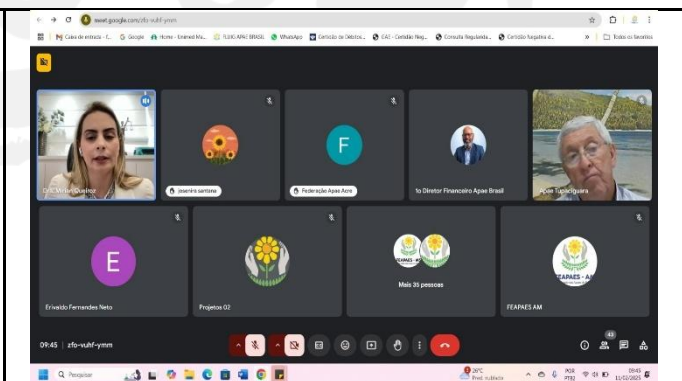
meet.google.com/zfo-vuhf-ymm

Caixa de entrada - C... Google Home - Entered Ru... FLUXO APAE BRASIL WhatsApp Certidão de Débitos... CAS - Certidão Neg... Consulta Regularida... Certidão Negativa d... Todos os favoritos

Dr. Miriam Queiroz

Joseniro santana

F

Federação Apaes Acre

to Diretor Financeiro Apae Brasil

Apae Tupaciguara

E

Erivaldo Fernandes Neto

Projetos 02

Mais 35 pessoas

FEAPAES - AM

FEAPAES AM

09:45 | zfo-vuhf-ymm

43

Pesquisar

26°C

POR PTB2

09:45 11/02/2025